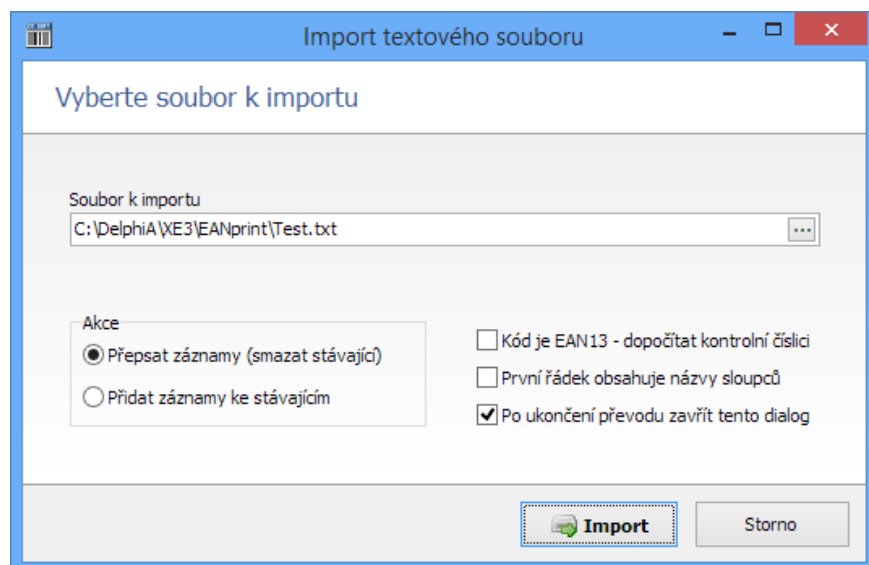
Import textového souboru

Vyberte soubor k importu

Soubor k importu

C:\DelphiA\XE3\EANprint\Test.txt

...

Akce

Přepsat záznamy (smazat stávající)

Přidat záznamy ke stávajícím

Kód je EAN13 - dopočítat kontrolní číslici

První řádek obsahuje názvy sloupců

Po ukončení převodu zavřít tento dialog

Import

Storno